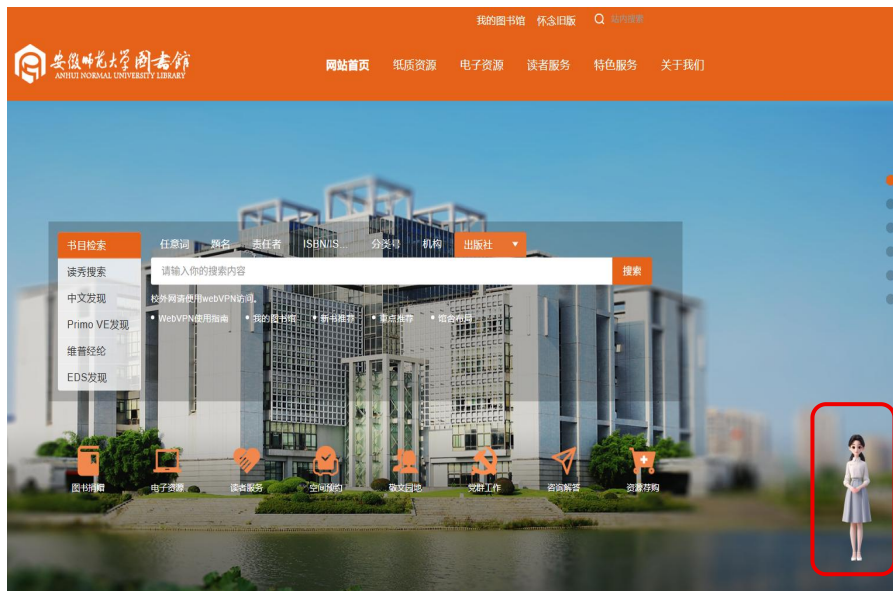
我的图书馆 怀念旧版 站内搜索

安徽师范大学图书馆
ANHUI NORMAL UNIVERSITY LIBRARY

网站首页 纸质资源 电子资源 读者服务 特色服务 关于我们

书目检索
读秀搜索
中文发现
Primo VE发现
维普经纶
EDS发现

任意词 题名 责任者 ISBN/IS... 分类号 机构 出版社

请输入你的搜索内容

搜索

校外网请使用webVPN访问。

WebVPN使用指南 我的图书馆 新书推荐 重点推荐 馆合内目

图书期刊 电子资源 读者服务 空间预约 馆文园地 党群工作 咨询解答 资源荐购